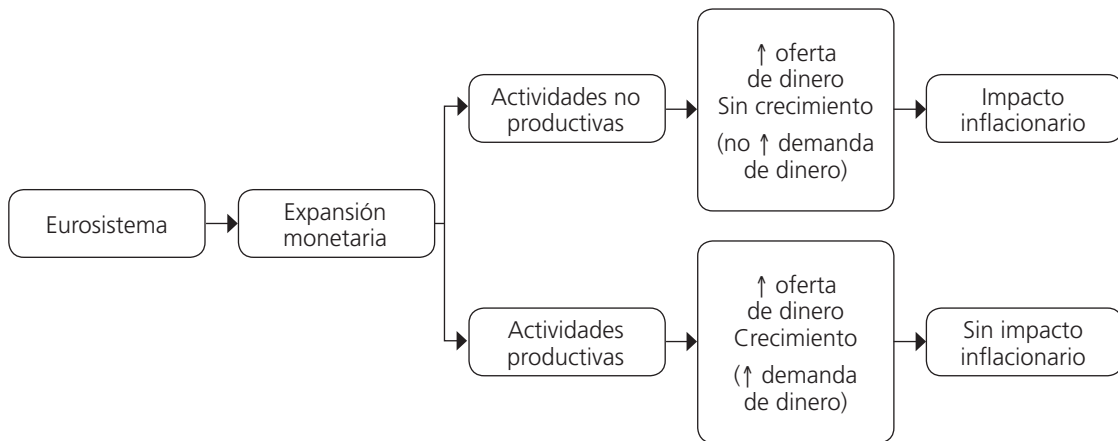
Eurosistema

Expansión monetaria

Actividades no productivas

↑ oferta de dinero Sin crecimiento (no ↑ demanda de dinero)

Impacto inflacionario

Actividades productivas

↑ oferta de dinero Crecimiento (↑ demanda de dinero)

Sin impacto inflacionario